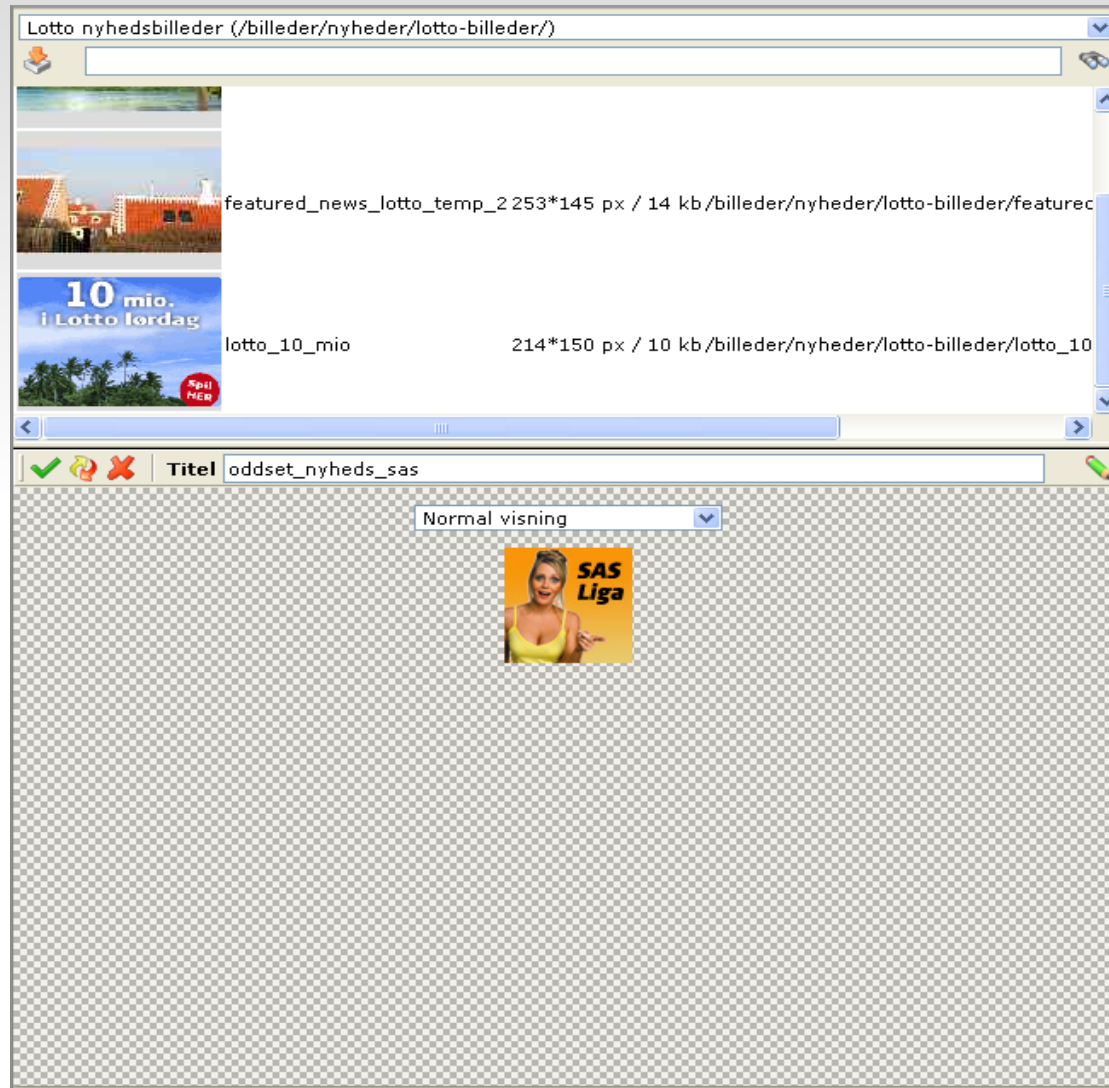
Lotto nyhedsbilleder (/billeder/nyheder/lotto-billeder/)

featured_news_lotto_temp_2 253*145 px / 14 kb /billeder/nyheder/lotto-billeder/featurec

10 mio. i Lotto lørdag

Spil HER

lotto_10_mio 214*150 px / 10 kb /billeder/nyheder/lotto-billeder/lotto_10

Titel oddset_nyheds_sas

Normal visning

SAS Liga